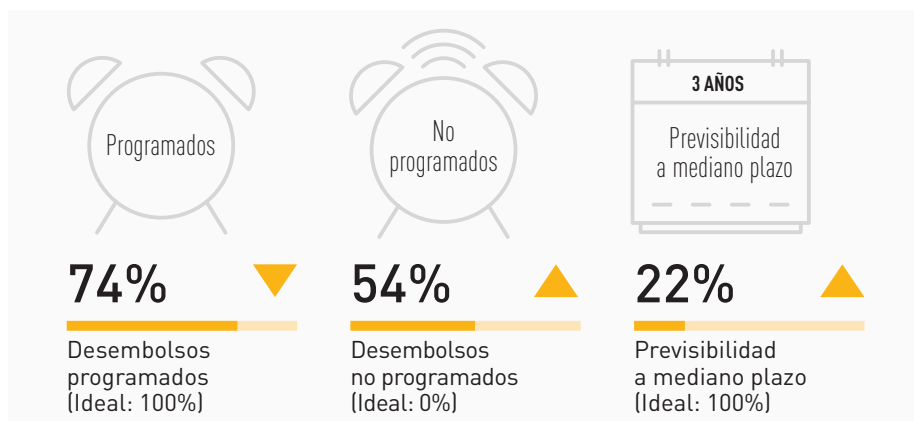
Programados

74%

Desembolsos programados (Ideal: 100%)

No programados

54%

Desembolsos no programados (Ideal: 0%)

3 AÑOS

Previsibilidad a mediano plazo

22%

Previsibilidad a mediano plazo (Ideal: 100%)